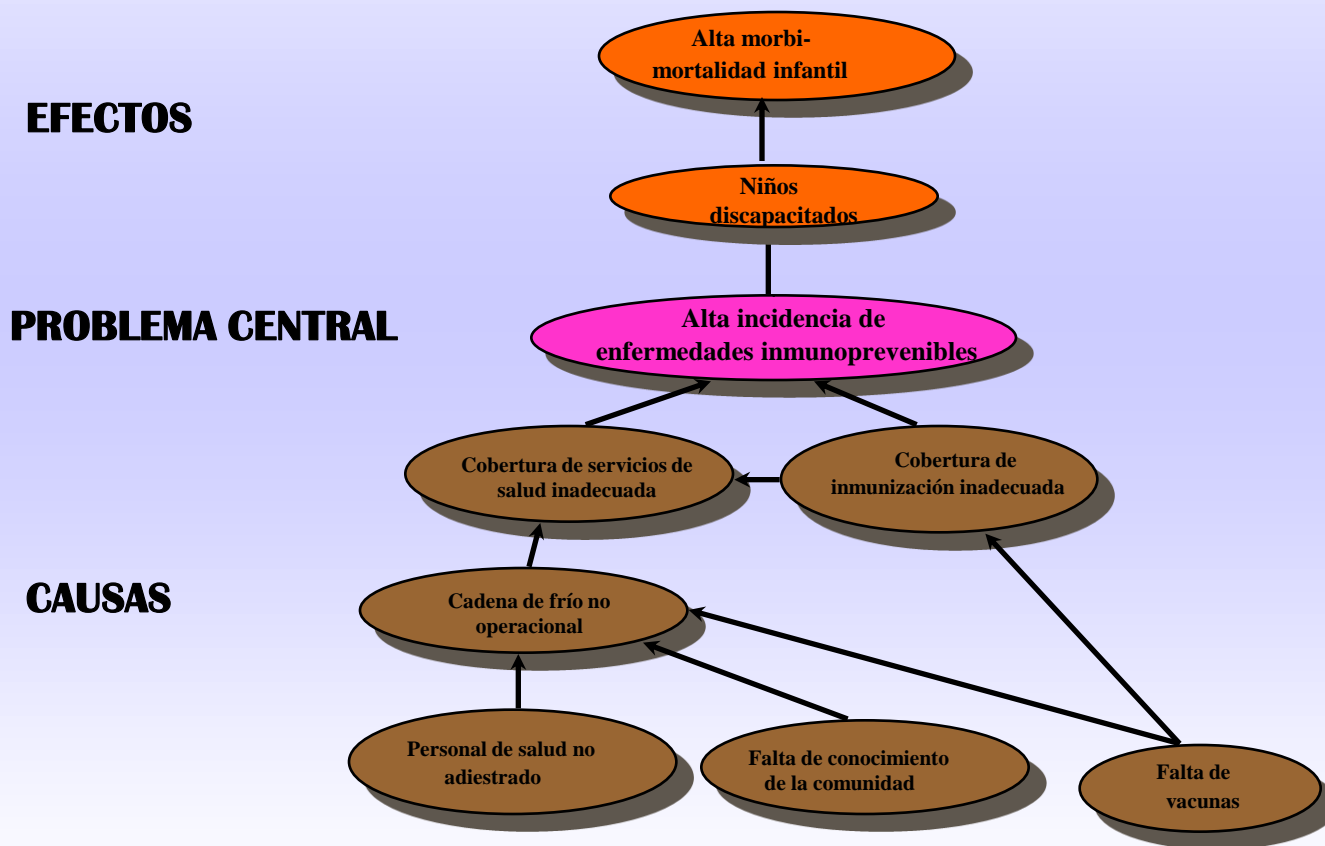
EFECTOS

Alta morbi-mortalidad infantil

Niños discapacitados

PROBLEMA CENTRAL

Alta incidencia de enfermedades inmunoprevenibles

Cobertura de servicios de salud inadecuada

Cobertura de inmunización inadecuada

CAUSAS

Cadena de frío no operacional

Personal de salud no adiestrado

Falta de conocimiento de la comunidad

Falta de vacunas